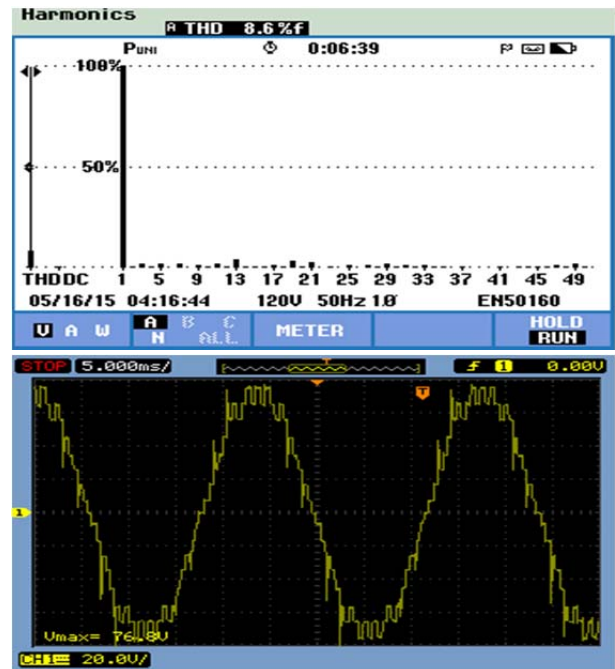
Harmonics
A THD 8.6 %f
PUNI
0:06:39
100%
50%
THD DC 1 5 9 13 17 21 25 29 33 37 41 45 49
05/16/15 04:16:44 120V 50Hz 1Ø EN50160
V A W
A N
B C ALL
METER
HOLD RUN

STOP 5.000ms/
T
f 1 0.00V
1
Vmax= 76.8V
CH1 20.0V/